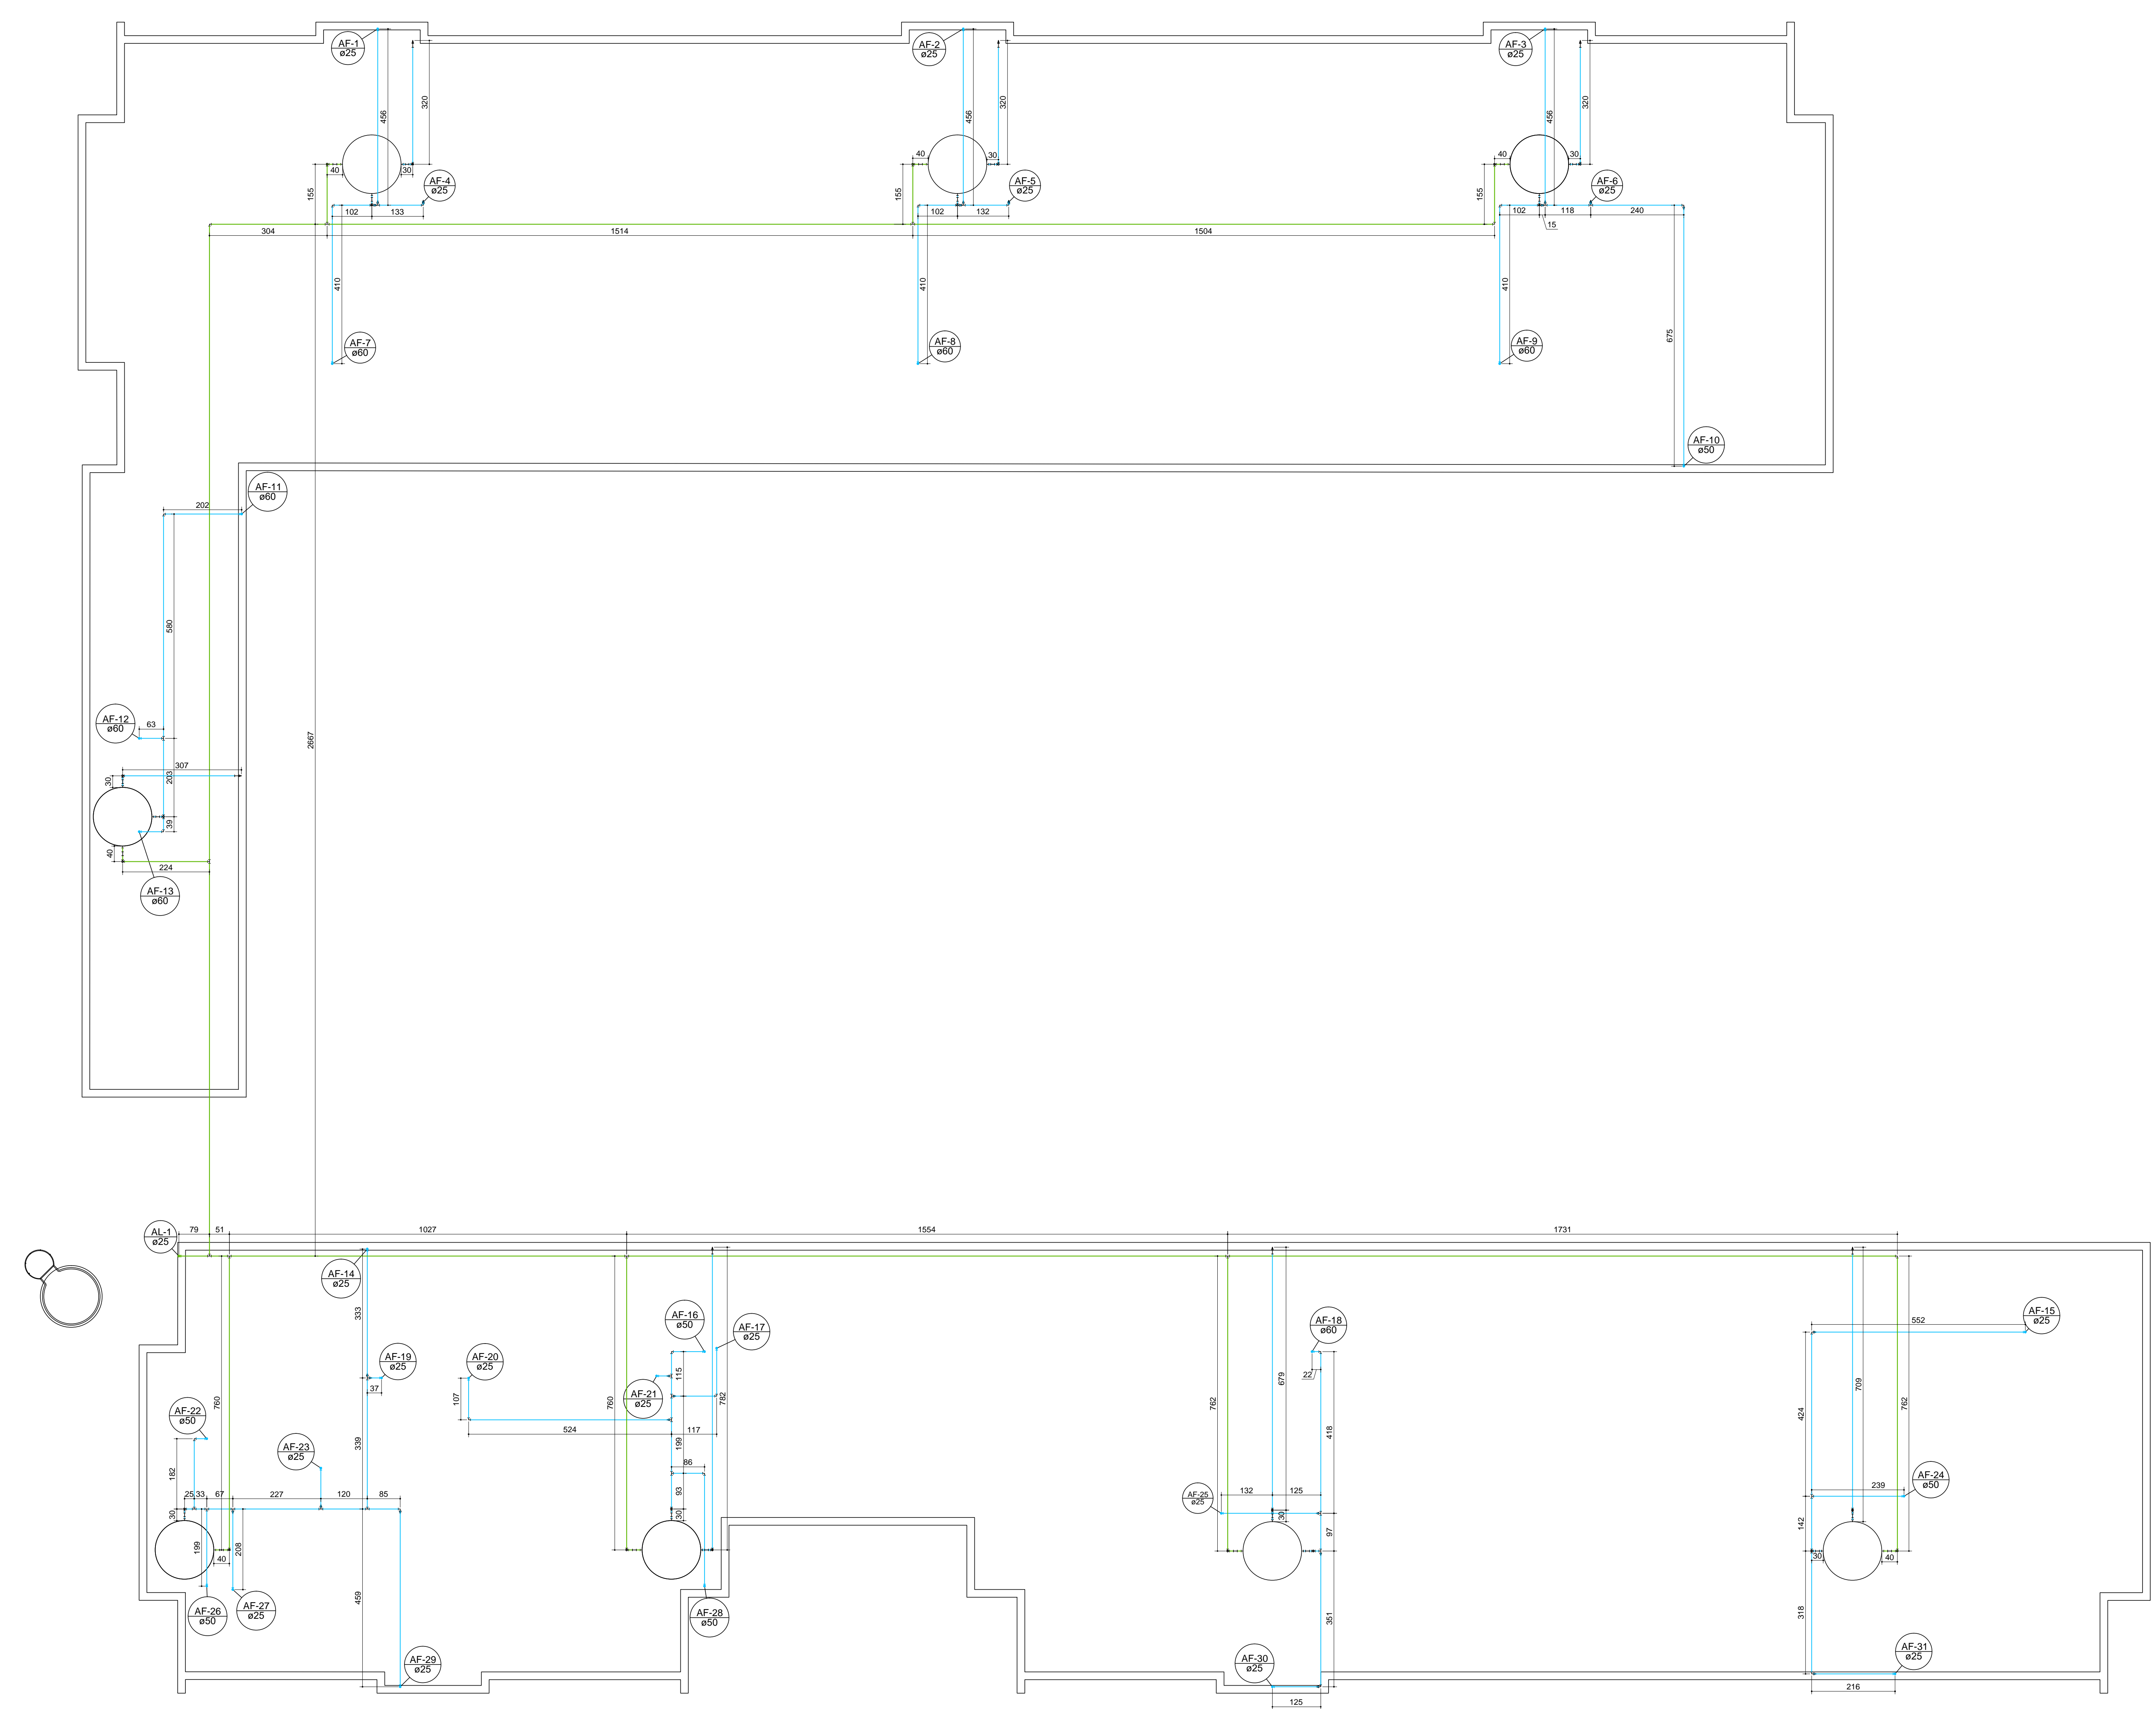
AF-1
ø25

456

320

AF-2
ø25

456

320

AF-3
ø25

456

320

40
30
AF-4
ø25
155
102
133

40
30
AF-5
ø25
155
102
132

40
30
AF-6
ø25
155
102
118
240
15

304
1514
1504

410
AF-7
ø60

410
AF-8
ø60

410
AF-9
ø60

675
AF-10
ø50

202
AF-11
ø60

580

AF-12
ø60
63

2667

307
30
203
39
40
224
AF-13
ø60

AL-1
ø25
79
51
1027
1554
1731

AF-14
ø25
333

AF-16
ø50
AF-17
ø25
AF-18
ø60
AF-15
ø25
552

AF-19
ø25
37
AF-20
ø25
107
524
AF-21
ø25
115
760
782
117
199
86
93
30

679
22
762
418

709
424
762

AF-22
ø50
760
AF-23
ø25
339
182
25
33
67
227
120
85
30
199
40
208
AF-26
ø50
AF-27
ø25
459
AF-29
ø25
AF-28
ø50

AF-25
ø25
132
125
30
97
351
AF-30
ø25
125

AF-24
ø50
239
142
30
40
318
AF-31
ø25
216